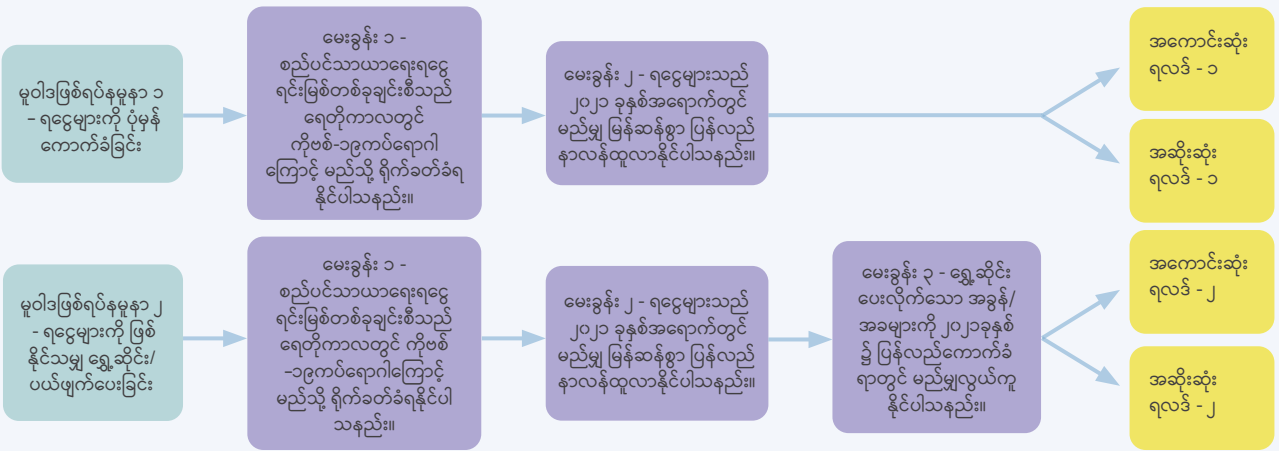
မူဝါဒဖြစ်ရပ်နမူနာ ၁ - ရင္ဂေများကို ပုံမှန် ကောက်ခံခြင်း

မေးခွန်း ၁ - စည်ပင်သာယာရေးရင္ဂေ ရင်းမြစ်တစ်ခုချင်းစီသည် ရေတိုကာလတွင် ကိုဗစ်-၁၉ကပ်ရောဂါကြောင့် မည်သို့ ရိုက်ခတ်ခံရနိုင်ပါသနည်း။

မေးခွန်း ၂ - ရင္ဂေများသည် ၂၀၂၁ ခုနှစ်အရောက်တွင် မည်မျှ မြန်ဆန်စွာ ပြန်လည်နာလန်ထူလာနိုင်ပါသနည်း။

အကောင်းဆုံး ရလဒ် - ၁

အဆိုးဆုံး ရလဒ် - ၁

မူဝါဒဖြစ်ရပ်နမူနာ ၂ - ရင္ဂေများကို ဖြစ်နိုင်သမျှ ရွှေ့ဆိုင်း/ ပယ်ဖျက်ပေးခြင်း

မေးခွန်း ၁ - စည်ပင်သာယာရေးရင္ဂေ ရင်းမြစ်တစ်ခုချင်းစီသည် ရေတိုကာလတွင် ကိုဗစ်-၁၉ကပ်ရောဂါကြောင့် မည်သို့ ရိုက်ခတ်ခံရနိုင်ပါသနည်း။

မေးခွန်း ၂ - ရင္ဂေများသည် ၂၀၂၁ ခုနှစ်အရောက်တွင် မည်မျှ မြန်ဆန်စွာ ပြန်လည်နာလန်ထူလာနိုင်ပါသနည်း။

မေးခွန်း ၃ - ရွှေ့ဆိုင်းပေးလိုက်သော အခွန်/ အခများကို ၂၀၂၁ခုနှစ်၌ ပြန်လည်ကောက်ခံရာတွင် မည်မျှလွယ်ကူနိုင်ပါသနည်း။

အကောင်းဆုံး ရလဒ် - ၂

အဆိုးဆုံး ရလဒ် - ၂